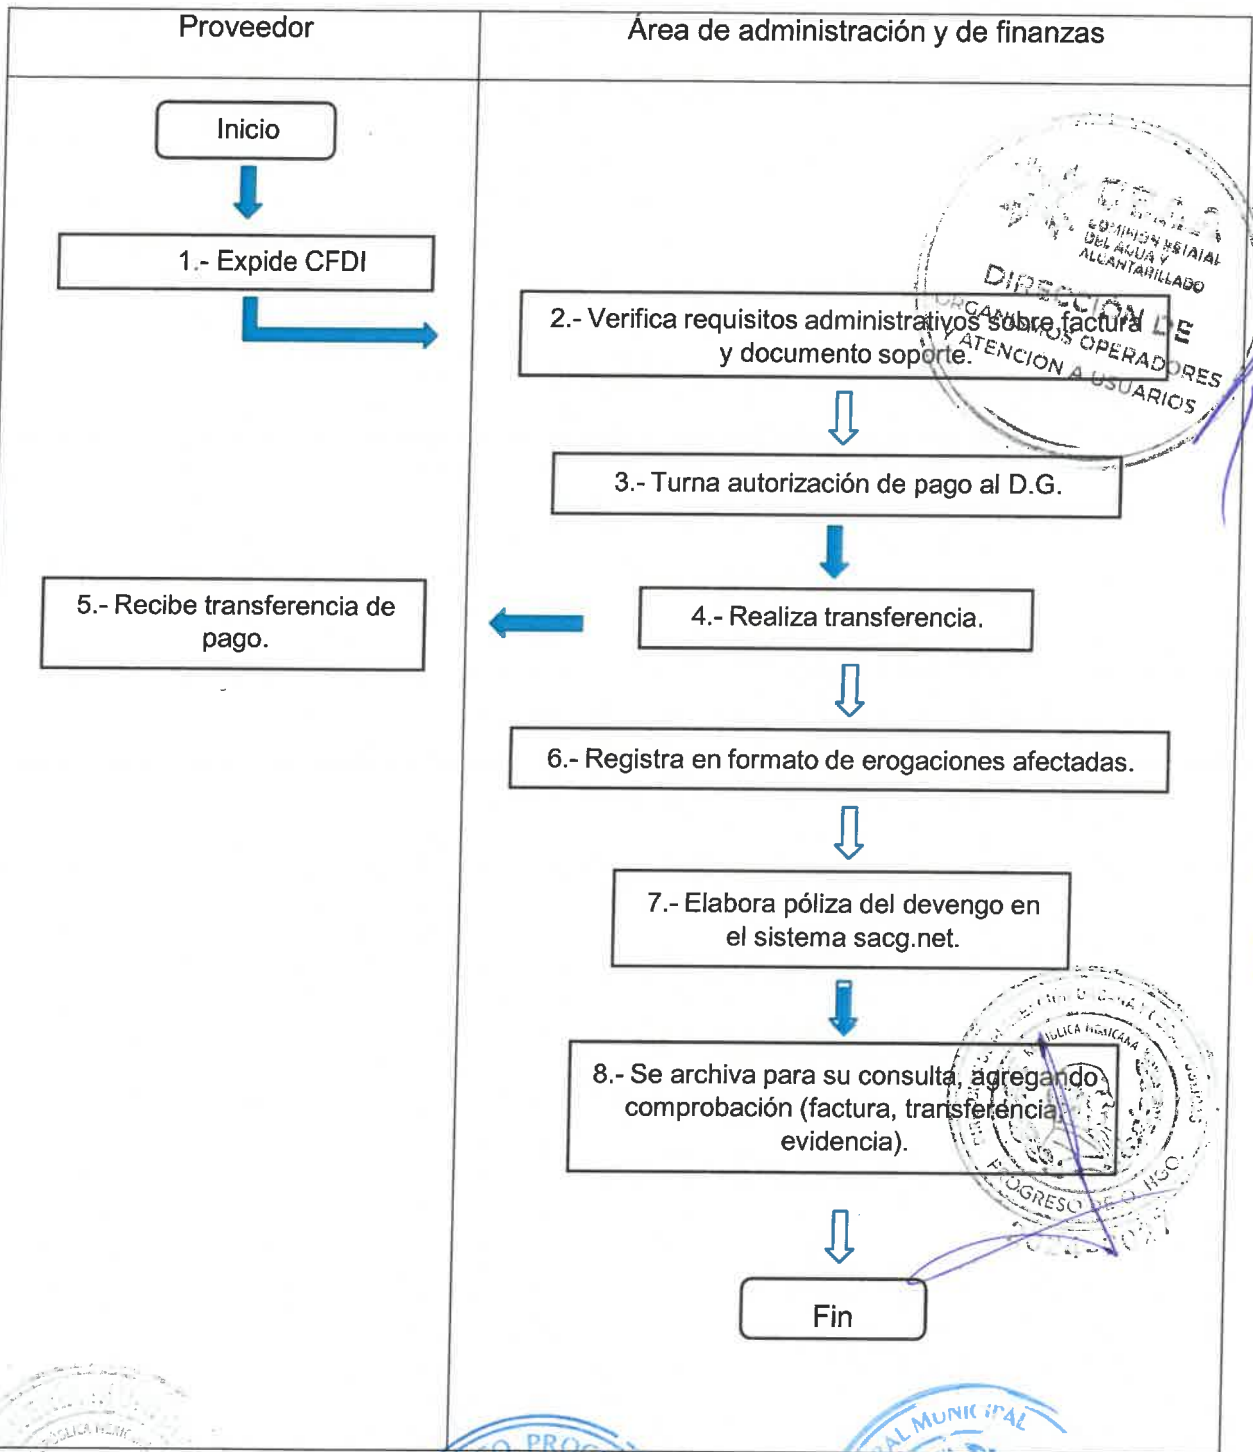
| Proveedor | Área de administración y de finanzas |
|---|---|

Inicio

1.- Expide CFDI

2.- Verifica requisitos administrativos sobre factura y documento soporte.

3.- Turna autorización de pago al D.G.

4.- Realiza transferencia.

5.- Recibe transferencia de pago.

6.- Registra en formato de erogaciones afectadas.

7.- Elabora póliza del devengo en el sistema sacg.net.

8.- Se archiva para su consulta, agregando comprobación (factura, transferencia, evidencia).

Fin

CEAA COMISION ESTATAL DEL AGUA Y ALCANTARILLADO
DIRECCION DE ORGANISMOS OPERADORES Y ATENCION A USUARIOS

REPUBLICA MEXICANA
PROGRESO DE OBREGON

MUNICIPAL

PRO